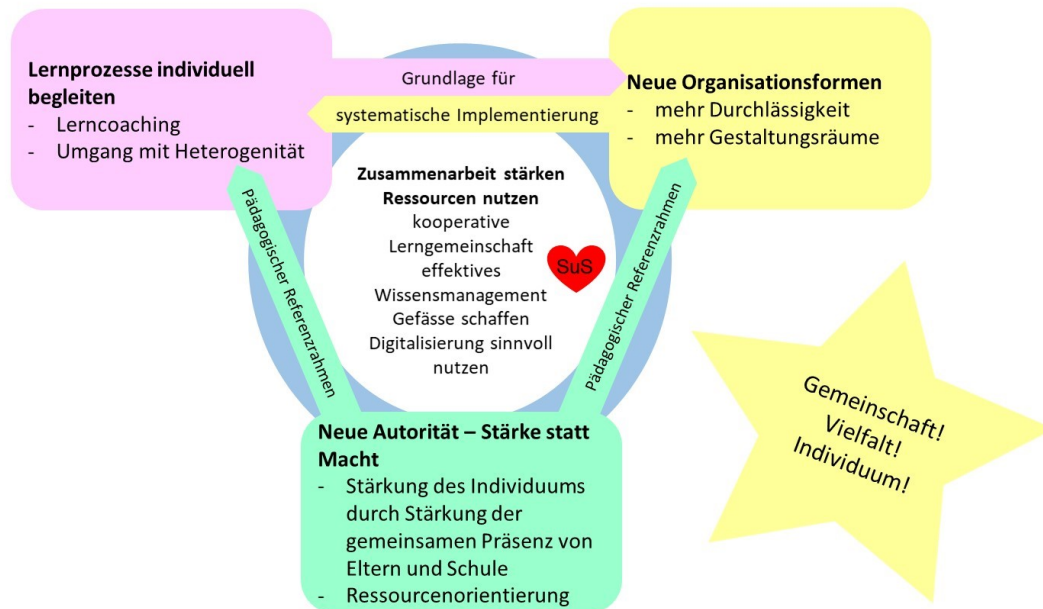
**Lernprozesse individuell begleiten**
- Lerncoaching
- Umgang mit Heterogenität

Grundlage für

systematische Implementierung

**Neue Organisationsformen**
- mehr Durchlässigkeit
- mehr Gestaltungsräume

**Zusammenarbeit stärken**
**Ressourcen nutzen**
kooperative Lerngemeinschaft
effektives Wissensmanagement
Gefässe schaffen
Digitalisierung sinnvoll nutzen

SuS

Pädagogischer Referenzrahmen

Pädagogischer Referenzrahmen

**Neue Autorität – Stärke statt Macht**
- Stärkung des Individuums durch Stärkung der gemeinsamen Präsenz von Eltern und Schule
- Ressourcenorientierung

Gemeinschaft!
Vielfalt!
Individuum!